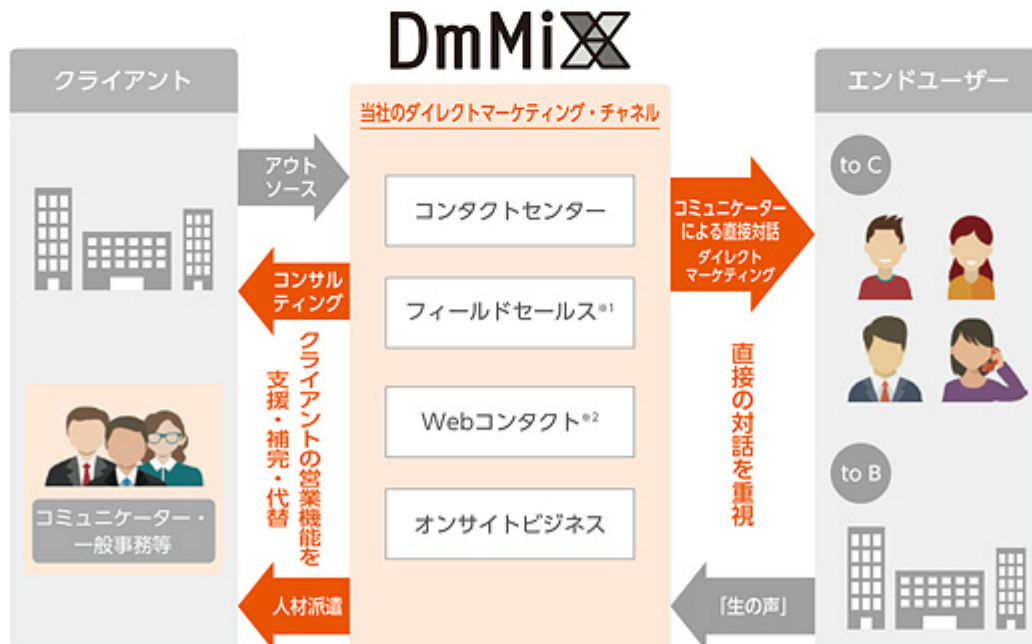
DmMiX

クライアント

当社のダイレクトマーケティング・チャネル

エンドユーザー

アウトソース

コンタクトセンター

フィールドセールス※1

Webコンタクト※2

オンサイトビジネス

コンサルティング

クライアントの営業機能を支援・補完・代替

人材派遣

コミュニケーター・一般事務等

コミュニケーターによる直接対話ダイレクトマーケティング

直接の対話を重視

to C

to B

「生の声」